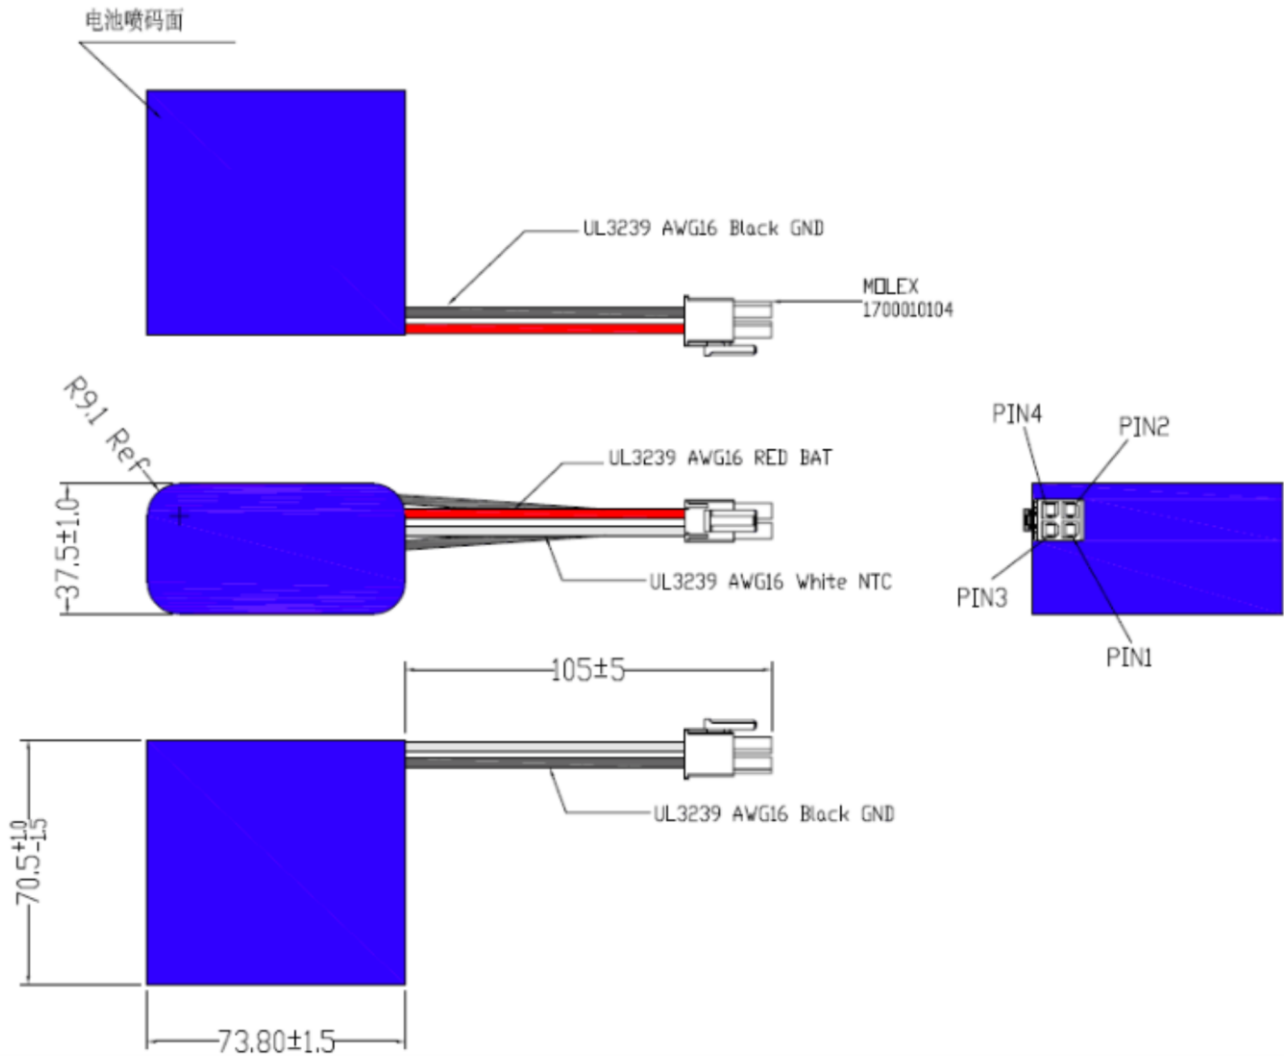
电池喷码面

UL3239 AWG16 Black GND

MOLEX
1700010104

R9.1 Ref

UL3239 AWG16 RED BAT

$37.5\pm1.0$

UL3239 AWG16 White NTC

PIN4

PIN2

PIN3

PIN1

$105\pm5$

UL3239 AWG16 Black GND

$70.5^{+1.0}_{-1.5}$

$73.80\pm1.5$